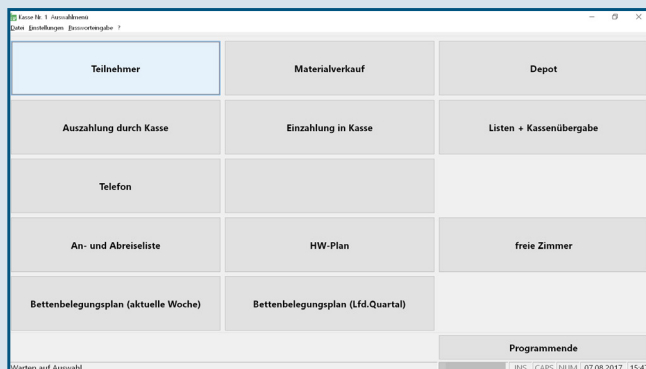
Kasse Nr. 1 Auswahlmenü
Datei Einstellungen Passworteingabe ?

Teilnehmer

Materialverkauf

Depot

Auszahlung durch Kasse

Einzahlung in Kasse

Listen + Kassenübergabe

Telefon

An- und Abreiseliste

HW-Plan

freie Zimmer

Bettenbelegungsplan (aktuelle Woche)

Bettenbelegungsplan (Lfd.Quartal)

Programmende

Warten auf Auswahl

INS CAPS NUM 07.08.2017 15:4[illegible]